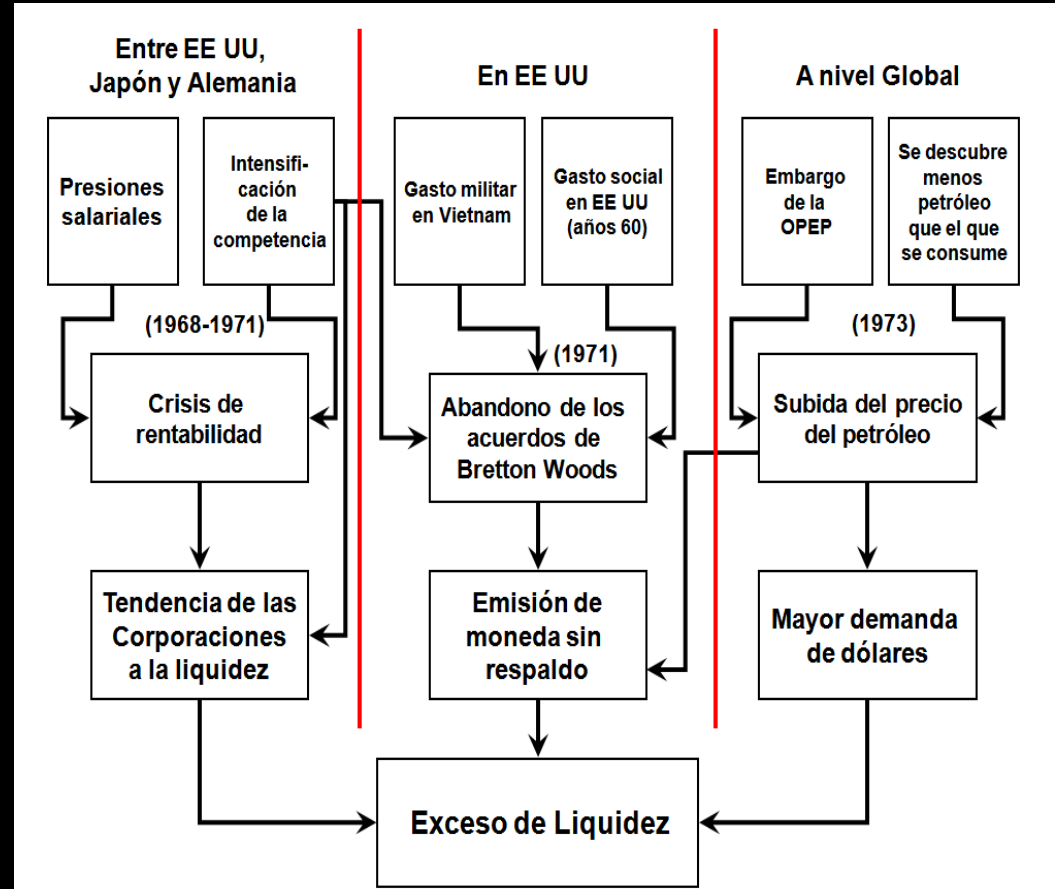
Entre EE UU, Japón y Alemania

En EE UU

A nivel Global

Presiones salariales

Intensificación de la competencia

Gasto militar en Vietnam

Gasto social en EE UU (años 60)

Embargo de la OPEP

Se descubre menos petróleo que el que se consume

(1968-1971)

(1971)

(1973)

Crisis de rentabilidad

Abandono de los acuerdos de Bretton Woods

Subida del precio del petróleo

Tendencia de las Corporaciones a la liquidez

Emisión de moneda sin respaldo

Mayor demanda de dólares

Exceso de Liquidez